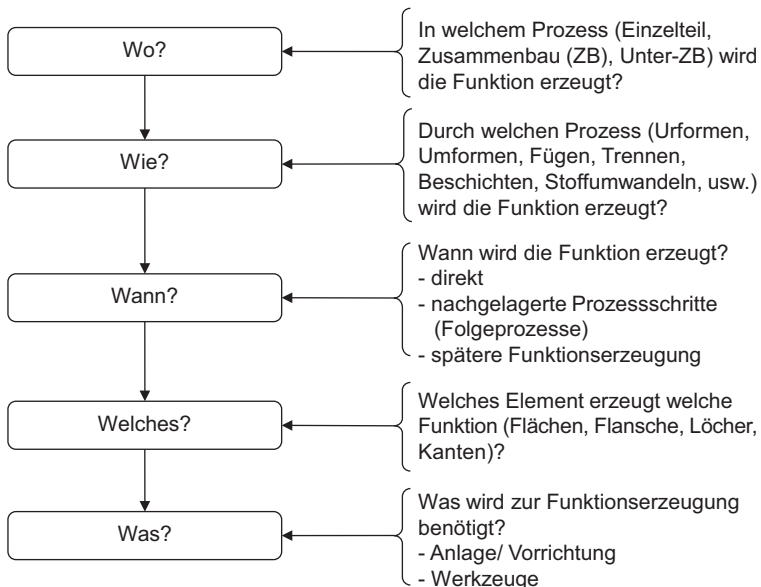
Wo?

In welchem Prozess (Einzelteil, Zusammenbau (ZB), Unter-ZB) wird die Funktion erzeugt?

Wie?

Durch welchen Prozess (Urformen, Umformen, Fügen, Trennen, Beschichten, Stoffumwandeln, usw.) wird die Funktion erzeugt?

Wann?

Wann wird die Funktion erzeugt?
- direkt
- nachgelagerte Prozessschritte (Folgeprozesse)
- spätere Funktionserzeugung

Welches?

Welches Element erzeugt welche Funktion (Flächen, Flansche, Löcher, Kanten)?

Was?

Was wird zur Funktionserzeugung benötigt?
- Anlage/ Vorrichtung
- Werkzeuge